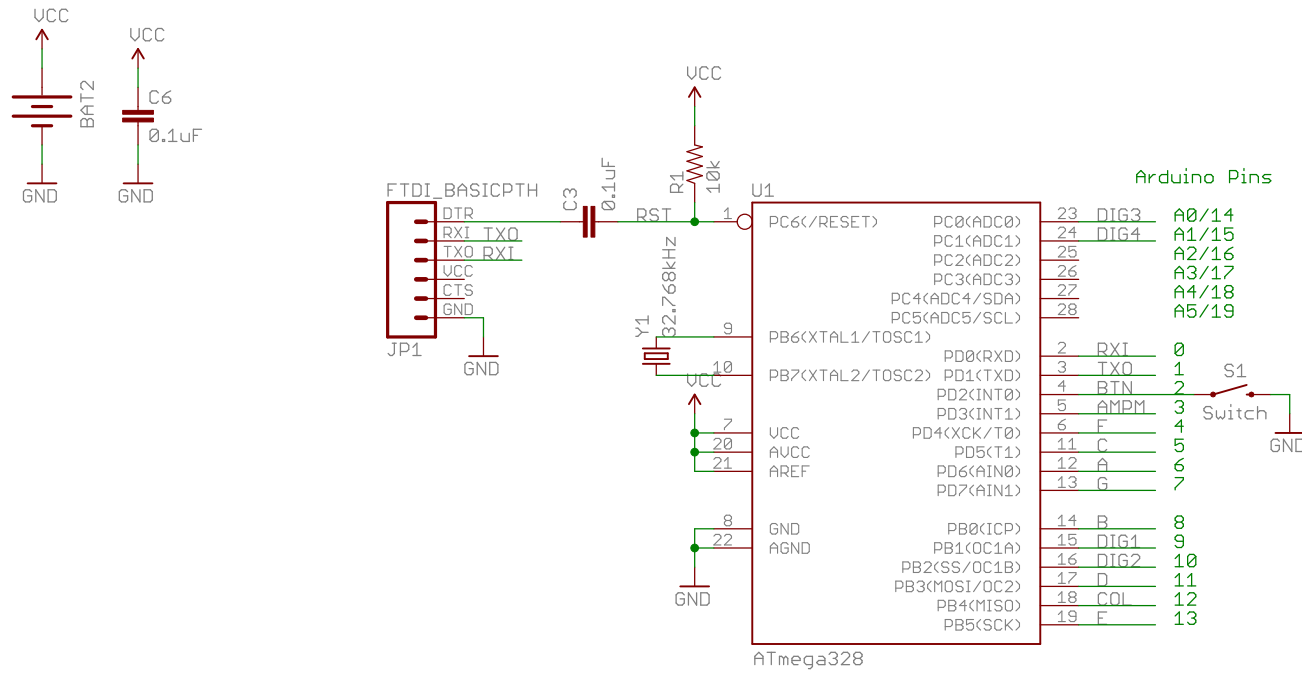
VCC
BAT2
GND

VCC
C6
0.1uF
GND

VCC
R1
10k

FTDI_BASICPTH
DTR
RXI TXO
TXO RXI
VCC
CTS
GND
JP1
GND

C3
0.1uF
RST

Y1
32.768kHz

VCC

GND

U1
1 PC6(/RESET)
9 PB6(XTAL1/TOSC1)
10 PB7(XTAL2/TOSC2)
7 VCC
20 AVCC
21 AREF
8 GND
22 AGND
ATmega328

Arduino Pins
PC0(ADC0) 23 DIG3 A0/14
PC1(ADC1) 24 DIG4 A1/15
PC2(ADC2) 25 A2/16
PC3(ADC3) 26 A3/17
PC4(ADC4/SDA) 27 A4/18
PC5(ADC5/SCL) 28 A5/19
PD0(RXD) 2 RXI 0
PD1(TXD) 3 TXO 1
PD2(INT0) 4 BTN 2
PD3(INT1) 5 AMPM 3
PD4(XCK/T0) 6 F 4
PD5(T1) 11 C 5
PD6(AIN0) 12 A 6
PD7(AIN1) 13 G 7
PB0(ICP) 14 B 8
PB1(OC1A) 15 DIG1 9
PB2(SS/OC1B) 16 DIG2 10
PB3(MOSI/OC2) 17 D 11
PB4(MISO) 18 COL 12
PB5(SCK) 19 E 13

S1
Switch
GND